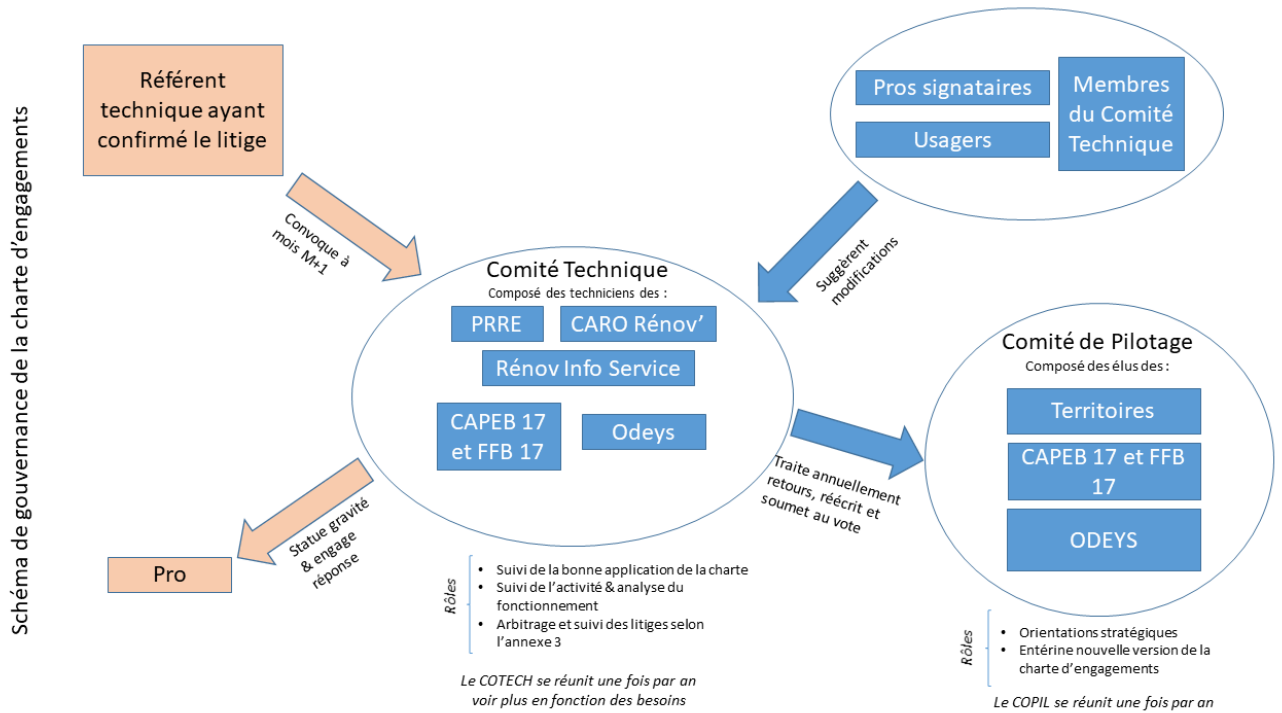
Schéma de gouvernance de la charte d'engagements

Référent technique ayant confirmé le litige

Convoque à mois M+1

Pros signataires

Usagers

Membres du Comité Technique

Suggèrent modifications

Comité Technique
Composé des techniciens des :

PRRE

CARO Rénov'

Rénov Info Service

CAPEB 17 et FFB 17

Odeys

Statue gravité & engage réponse

Pro

Rôles
• Suivi de la bonne application de la charte
• Suivi de l'activité & analyse du fonctionnement
• Arbitrage et suivi des litiges selon l'annexe 3

Le COTECH se réunit une fois par an voir plus en fonction des besoins

Traite annuellement retours, réécrit et soumet au vote

Comité de Pilotage
Composé des élus des :

Territoires

CAPEB 17 et FFB 17

ODEYS

Rôles
• Orientations stratégiques
• Entérine nouvelle version de la charte d'engagements

Le COPIL se réunit une fois par an